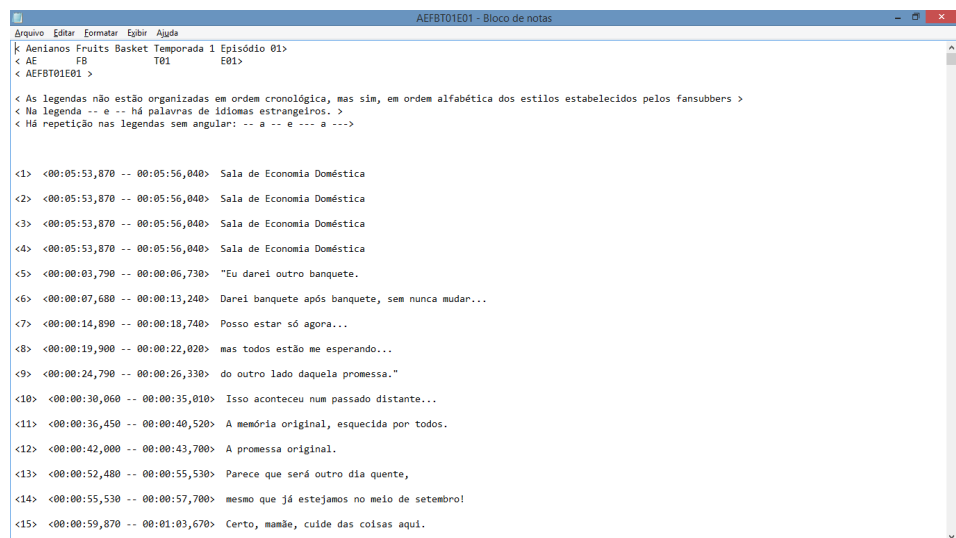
AEFBT01E01 - Bloco de notas

Arquivo Editar Formatar Exibir Ajuda

< Aenianos Fruits Basket Temporada 1 Episódio 01>
< AE FB T01 E01>
< AEFBT01E01 >

< As legendas não estão organizadas em ordem cronológica, mas sim, em ordem alfabética dos estilos estabelecidos pelos fansubbers >
< Na legenda -- e -- há palavras de idiomas estrangeiros. >
< Há repetição nas legendas sem angular: -- a -- e --- a --->

<1> <00:05:53,870 -- 00:05:56,040> Sala de Economia Doméstica

<2> <00:05:53,870 -- 00:05:56,040> Sala de Economia Doméstica

<3> <00:05:53,870 -- 00:05:56,040> Sala de Economia Doméstica

<4> <00:05:53,870 -- 00:05:56,040> Sala de Economia Doméstica

<5> <00:00:03,790 -- 00:00:06,730> "Eu darei outro banquete.

<6> <00:00:07,680 -- 00:00:13,240> Darei banquete após banquete, sem nunca mudar...

<7> <00:00:14,890 -- 00:00:18,740> Posso estar só agora...

<8> <00:00:19,900 -- 00:00:22,020> mas todos estão me esperando...

<9> <00:00:24,790 -- 00:00:26,330> do outro lado daquela promessa."

<10> <00:00:30,060 -- 00:00:35,010> Isso aconteceu num passado distante...

<11> <00:00:36,450 -- 00:00:40,520> A memória original, esquecida por todos.

<12> <00:00:42,000 -- 00:00:43,700> A promessa original.

<13> <00:00:52,480 -- 00:00:55,530> Parece que será outro dia quente,

<14> <00:00:55,530 -- 00:00:57,700> mesmo que já estejamos no meio de setembro!

<15> <00:00:59,870 -- 00:01:03,670> Certo, mamãe, cuide das coisas aqui.